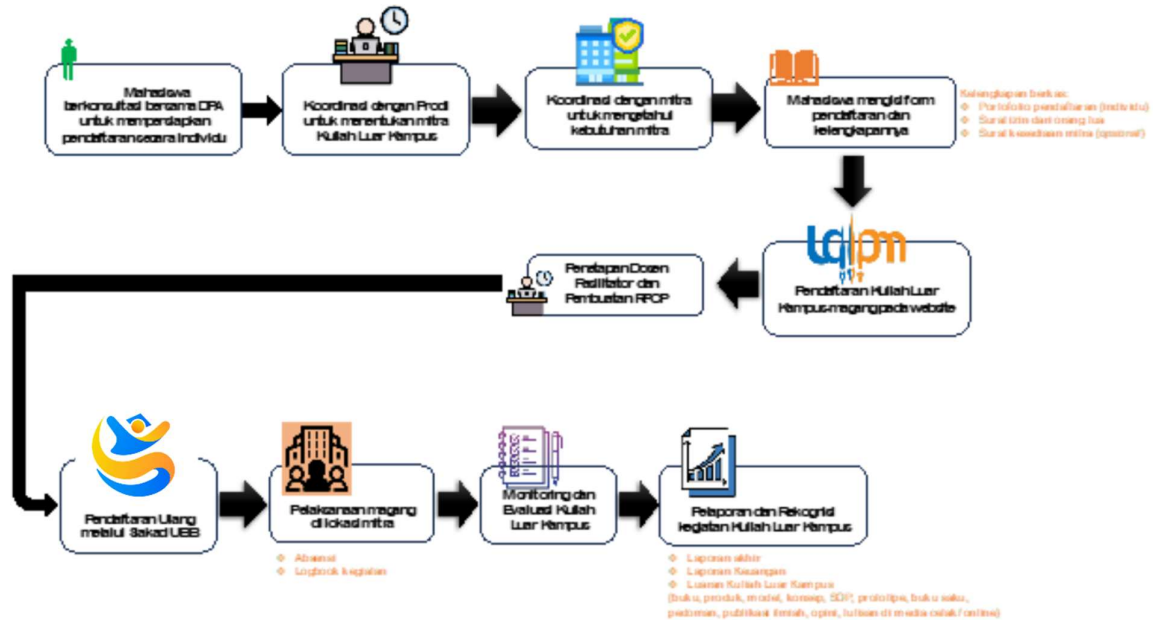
Mahasiswa berkonsultasi bersama DPA untuk mempersiapkan pendaftaran secara individu

Koordinasi dengan Prodi untuk menentukan mitra Kuliah Luar Kampus

Koordinasi dengan mitra untuk mengetahui kebutuhan mitra

Mahasiswa mengisi form pendaftaran dan kelengkapannya

Kelengkapan berkas:
Portofolio pendaftaran (individu)
Surat izin dari orang tua
Surat kesediaan mitra (opsional)

lqlpm

Pendaftaran Kuliah Luar Kampus magang pada website

Penetapan Dosen Fasilitator dan Pembuatan RPCP

Pendaftaran Ulang melalui Sakad UBB

Pelaksanaan magang di lokasi mitra

Absensi
Logbook kegiatan

Monitoring dan Evaluasi Kuliah Luar Kampus

Pelaporan dan Rekognisi kegiatan Kuliah Luar Kampus

Laporan akhir
Laporan Keuangan
Luaran Kuliah Luar Kampus (buku, produk, model, konsep, SOP, prototipe, buku saku, pedoman, publikasi ilmiah, opini, tulisan di media cetak/online)